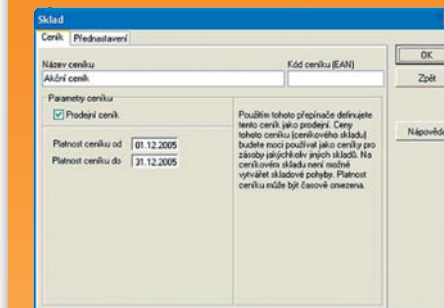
Sklad

Ceník | Přednastavení

Název ceníku

Akční ceník

Kód ceníku (EAN)

Parametry ceníku

Prodejní ceník

Platnost ceníku od 01.12.2005

Platnost ceníku do 31.12.2005

Použitím tohoto přepínače definujete tento ceník jako prodejní. Ceny tohoto ceníku (ceníkového skladu) budete moci používat jako ceníky pro zásoby jakýchkoliv jiných skladů. Na ceníkovém skladu není možné vytvářet skladové pohyby. Platnost ceníku může být časově omezena.

OK

Zpět

Nápověda